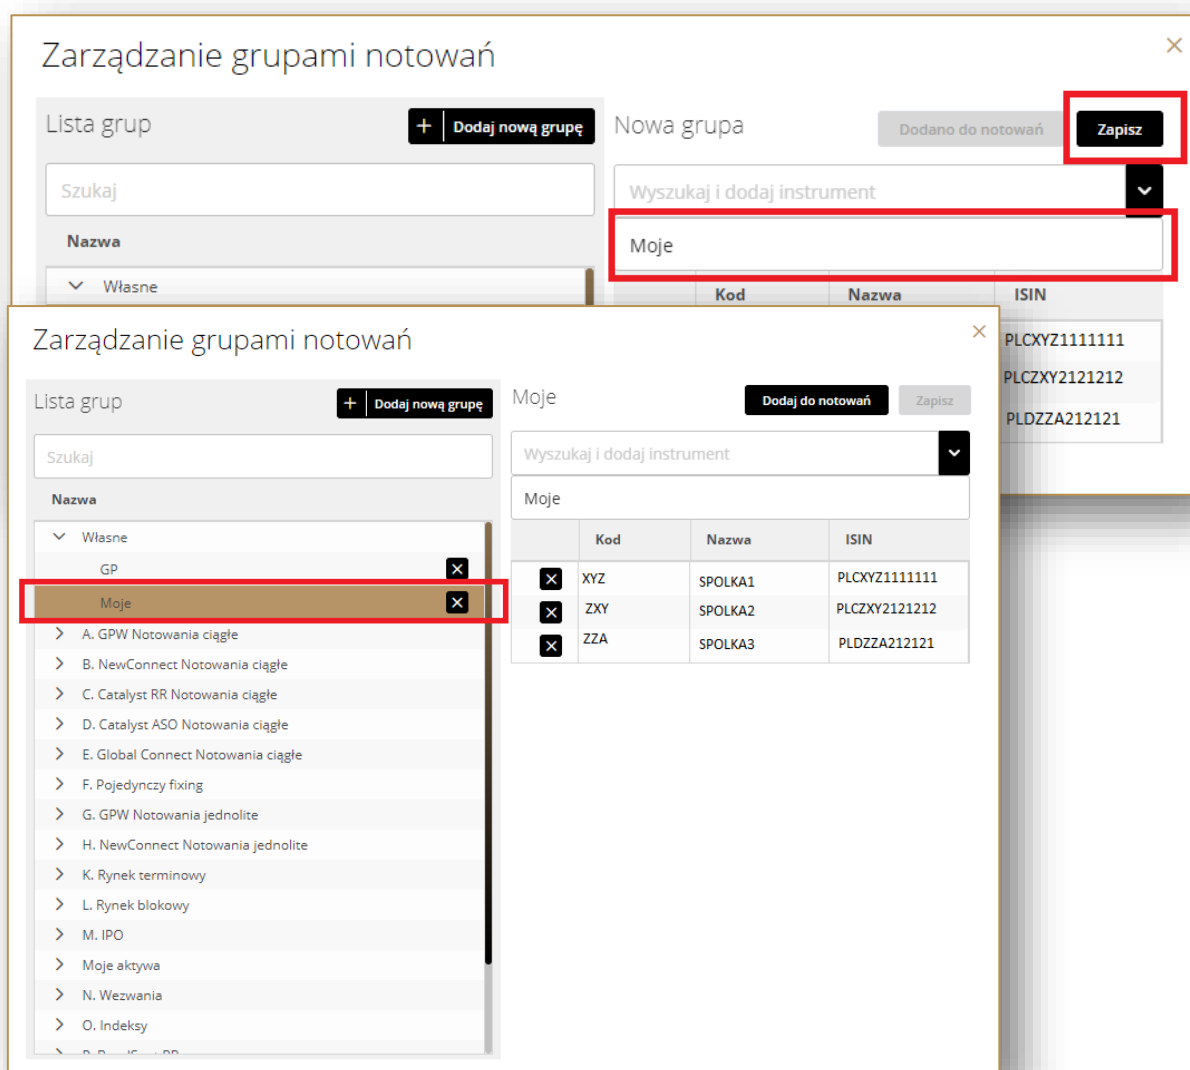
Zarządzanie grupami notowań

Lista grup

Dodaj nową grupę

Szukaj

Nazwa

Własne

Nowa grupa

Dodano do notowań

Zapisz

Wyszukaj i dodaj instrument

Moje

| Kod | Nazwa | ISIN |
|---|---|---|
| | | PLCXYZ1111111 |
| | | PLCZXY2121212 |
| | | PLDZZA212121 |

Zarządzanie grupami notowań

Lista grup

Dodaj nową grupę

Szukaj

Nazwa

Własne

GP

Moje

A. GPW Notowania ciągłe

B. NewConnect Notowania ciągłe

C. Catalyst RR Notowania ciągłe

D. Catalyst ASO Notowania ciągłe

E. Global Connect Notowania ciągłe

F. Pojedynczy fixing

G. GPW Notowania jednolite

H. NewConnect Notowania jednolite

K. Rynek terminowy

L. Rynek blokowy

M. IPO

Moje aktywa

N. Wezwania

O. Indeksy

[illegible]

Moje

Dodaj do notowań

Zapisz

Wyszukaj i dodaj instrument

Moje

| | Kod | Nazwa | ISIN |
|---|---|---|---|
| | XYZ | SPOLKA1 | PLCXYZ1111111 |
| | ZXY | SPOLKA2 | PLCZXY2121212 |
| | ZZA | SPOLKA3 | PLDZZA212121 |